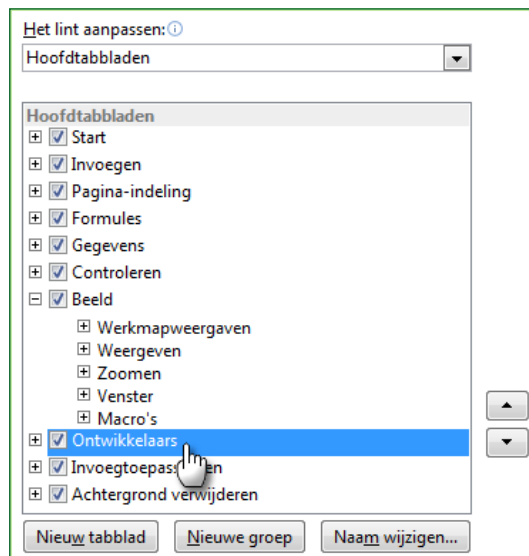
Het lint aanpassen: ⓘ

Hoofdtabbladen

Hoofdtabbladen
Start
Invoegen
Pagina-indeling
Formules
Gegevens
Controleren
Beeld
Werkmapweergaven
Weergeven
Zoomen
Venster
Macro's
Ontwikkelaars
Invoegtoepass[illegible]en
Achtergrond verwijderen

Nieuw tabblad
Nieuwe groep
Naam wijzigen...